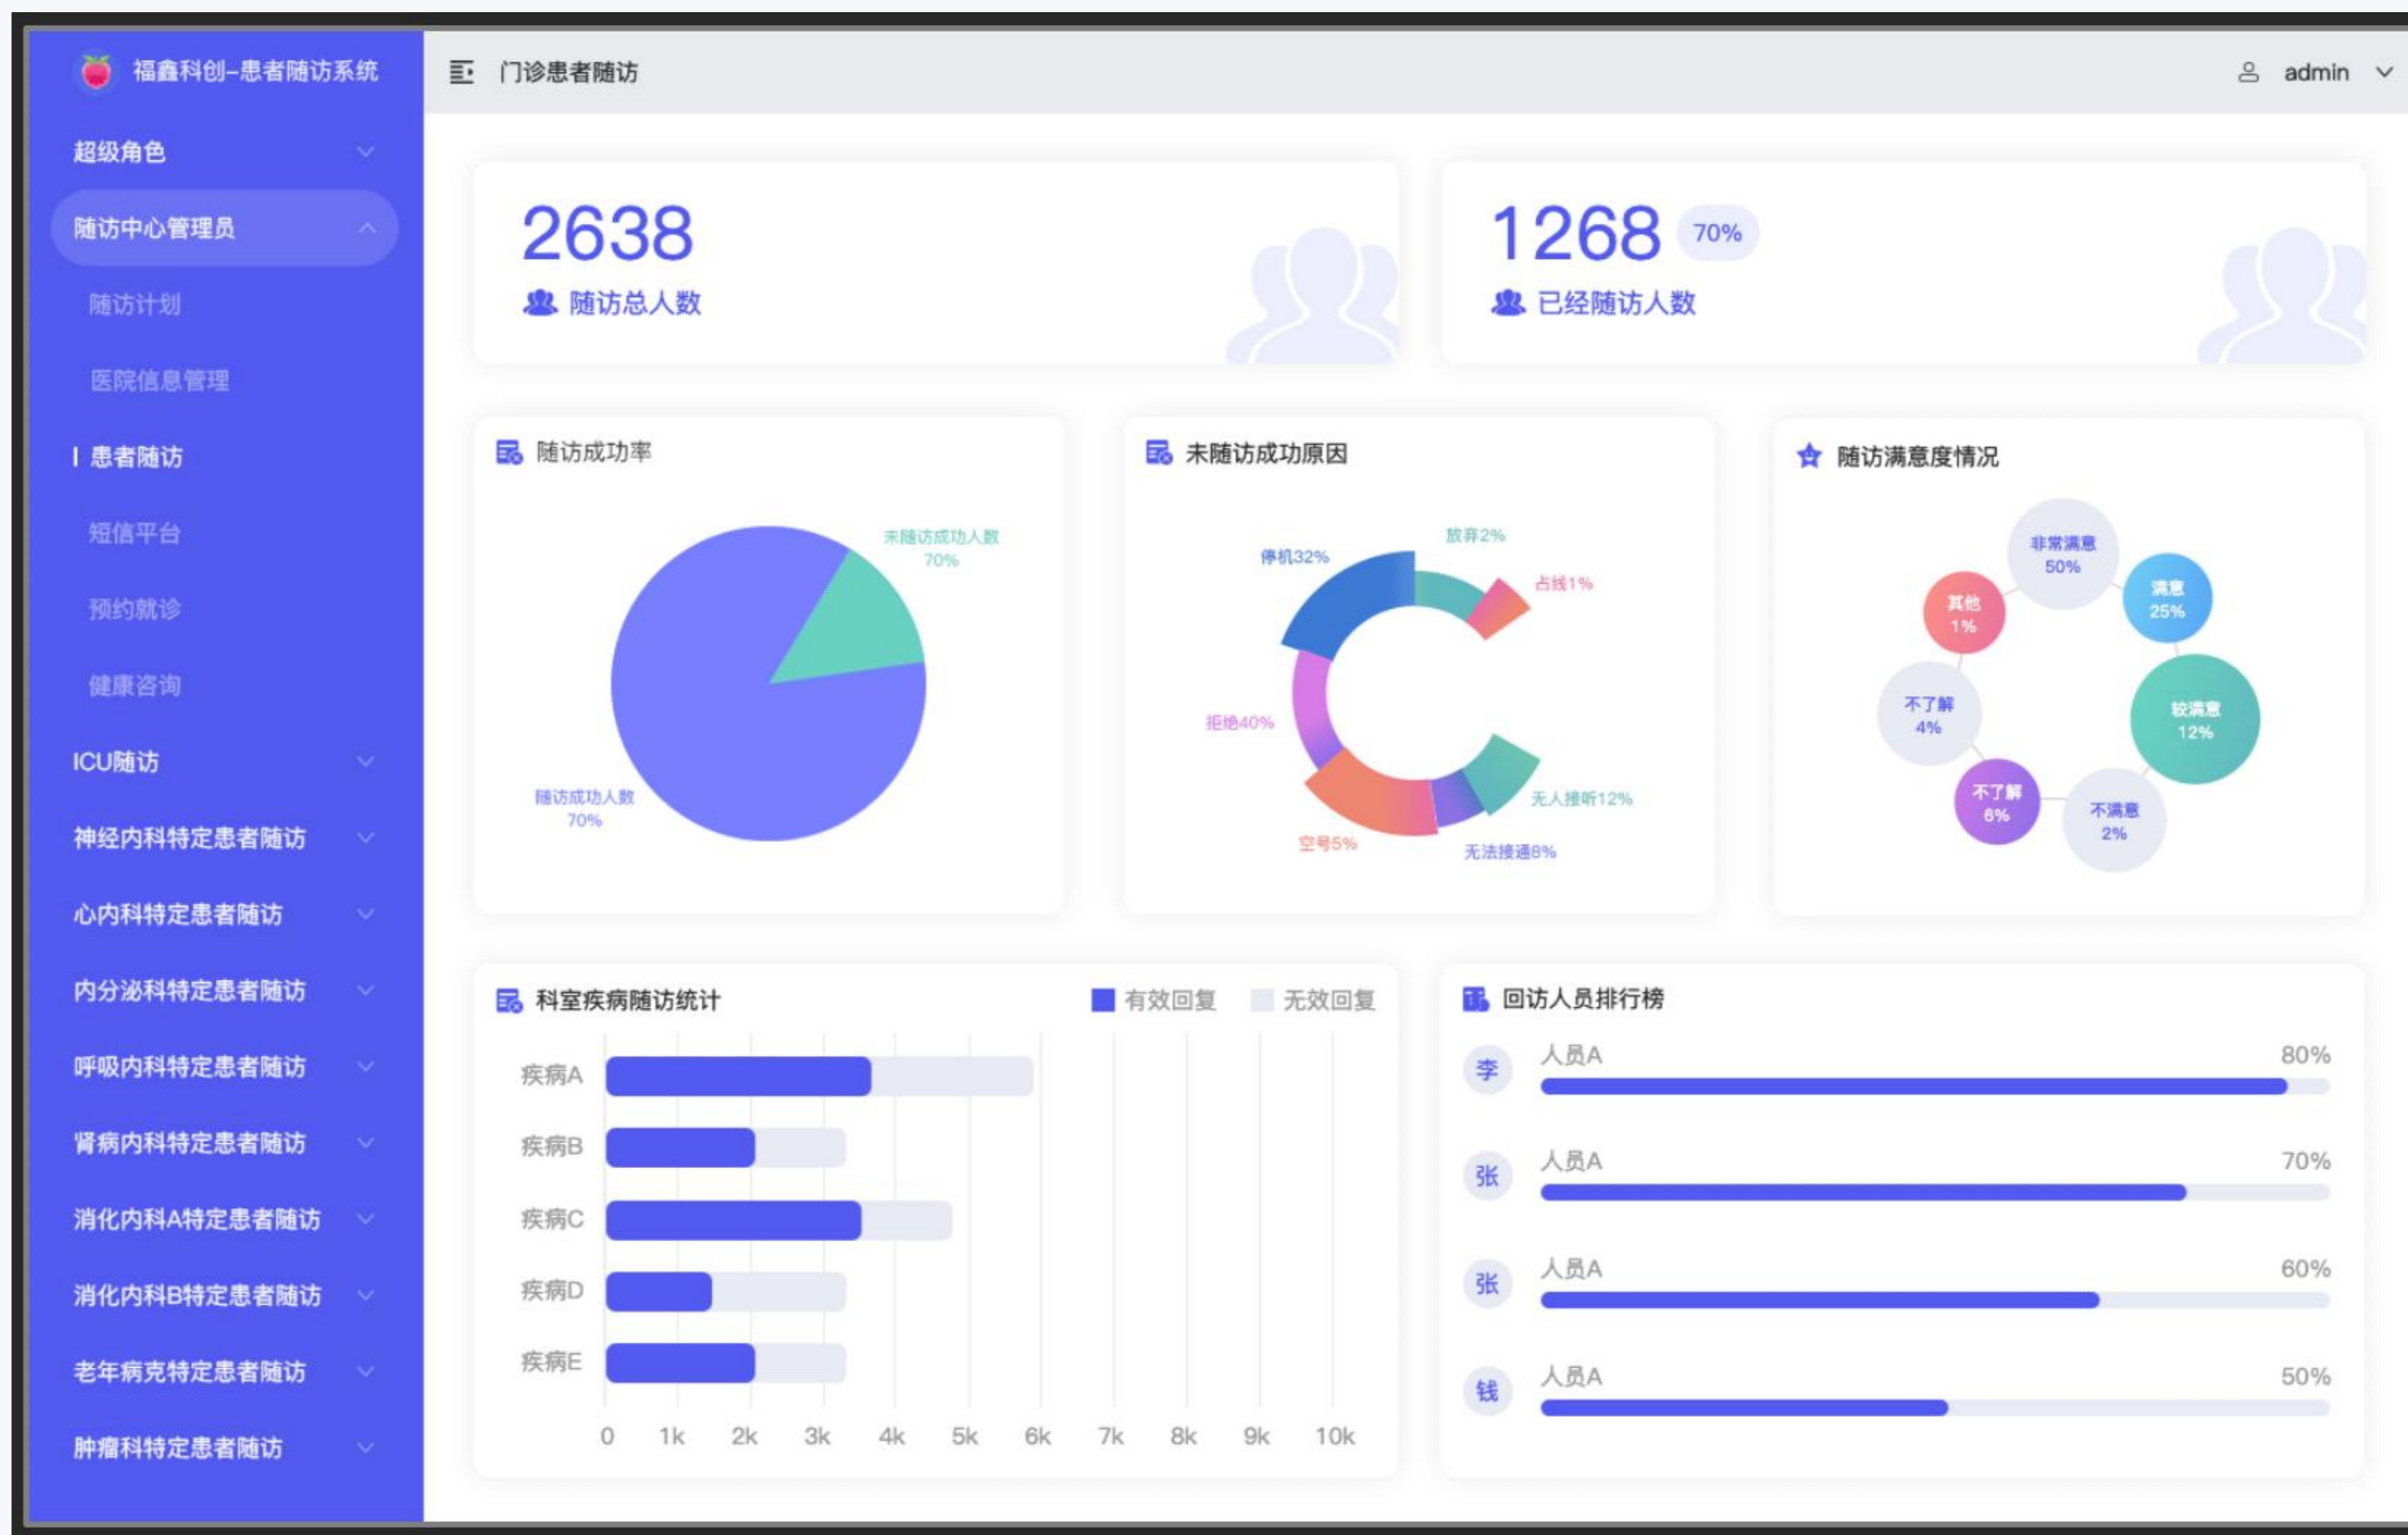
福鑫科创–患者随访系统

超级角色
随访中心管理员
随访计划
医院信息管理
患者随访
短信平台
预约就诊
健康咨询
ICU随访
神经内科特定患者随访
心内科特定患者随访
内分泌科特定患者随访
呼吸内科特定患者随访
肾病内科特定患者随访
消化内科A特定患者随访
消化内科B特定患者随访
老年病克特定患者随访
肿瘤科特定患者随访

门诊患者随访

admin

2638
随访总人数

1268 70%
已经随访人数

随访成功率
未随访成功人数 70%
随访成功人数 70%

未随访成功原因
停机32%
放弃2%
占线1%
拒绝40%
无人接听12%
空号5%
无法接通8%

随访满意度情况
非常满意 50%
满意 25%
其他 1%
不了解 4%
较满意 12%
不了解 6%
不满意 2%

科室疾病随访统计
有效回复 无效回复
疾病A
疾病B
疾病C
疾病D
疾病E
0 1k 2k 3k 4k 5k 6k 7k 8k 9k 10k

回访人员排行榜
李 人员A 80%
张 人员A 70%
张 人员A 60%
钱 人员A 50%